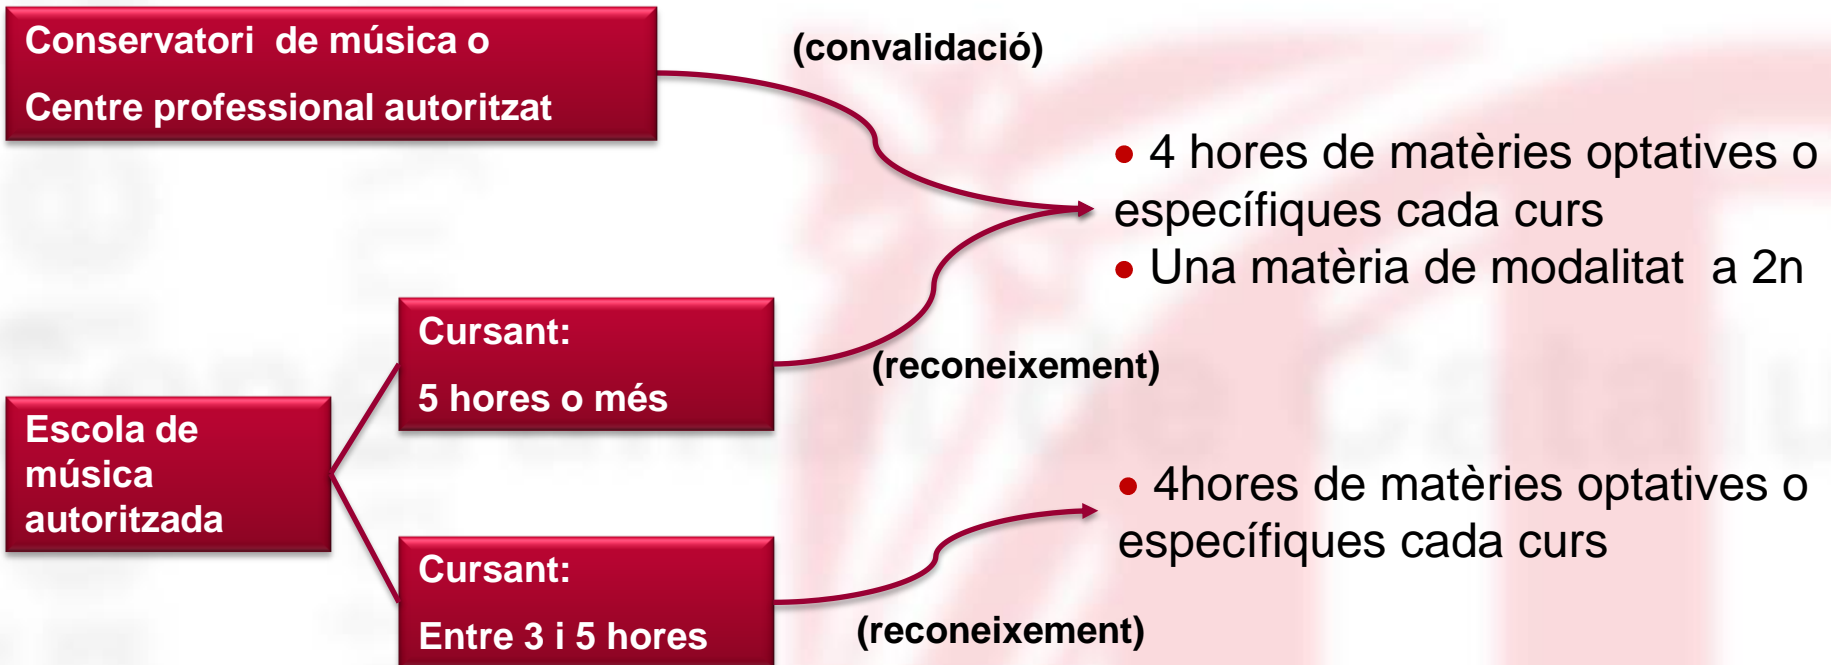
Conservatori de música o
Centre professional autoritzat

(convalidació)

• 4 hores de matèries optatives o específiques cada curs
• Una matèria de modalitat a 2n

Cursant:
5 hores o més

(reconeixement)

Escola de música autoritzada

• 4hores de matèries optatives o específiques cada curs

Cursant:
Entre 3 i 5 hores

(reconeixement)